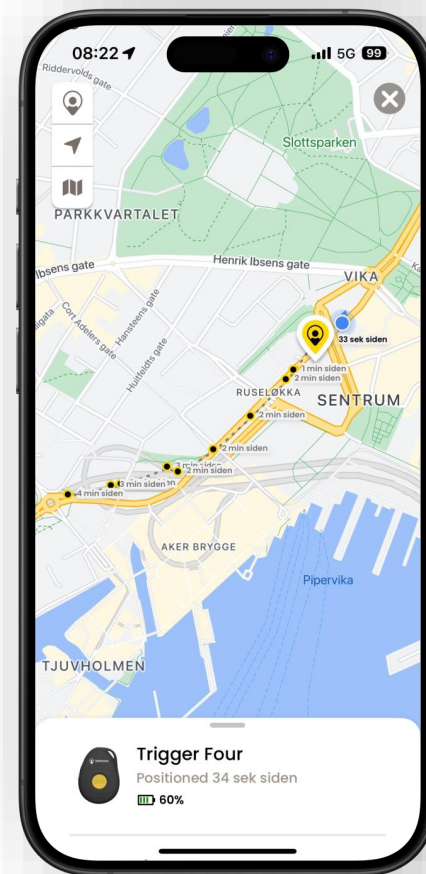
08:22
5G 99

Riddervolds gate
Slottsparken
PARKKVARTALET
Ibsens gate
Henrik Ibsens gate
VIKA
33 sek siden
Cort Adelers gate
Hansteens gate
Huitfeldts gate
1 min siden
2 min siden
RUSELØKKA
SENTRUM
2 min siden
2 min siden
2 min siden
3 min siden
4 min siden
AKER BRYGGE
Pipervika
TJUVHOLMEN

Trigger Four
Positioned 34 sek siden
60%